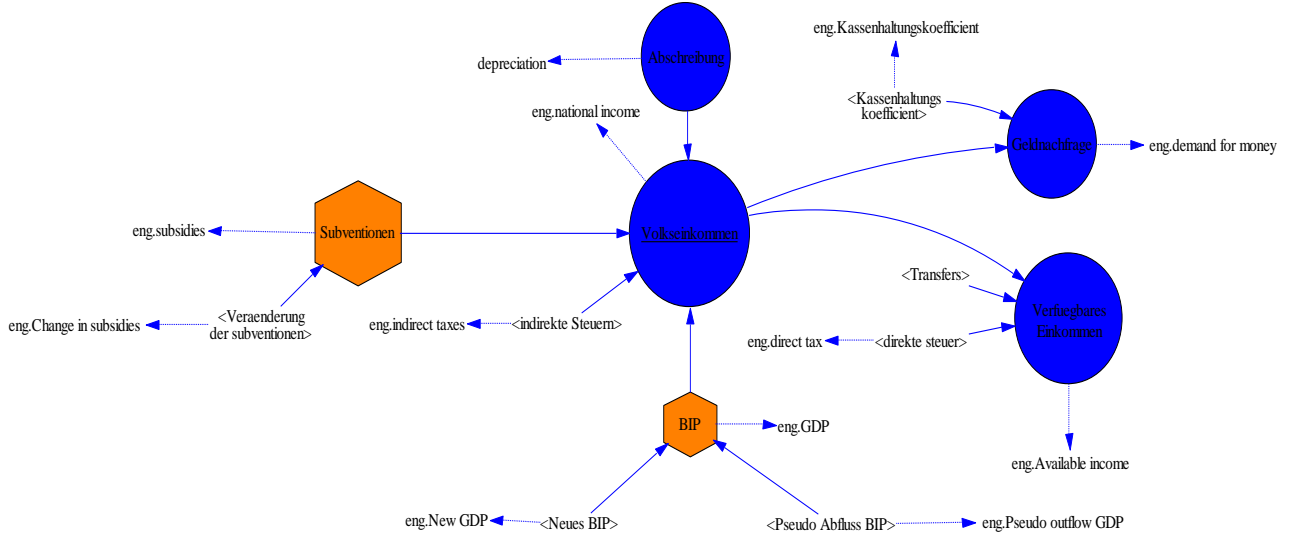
eng.Kassenhaltungskoefficient

depreciation

Abschreibung

<Kassenhaltungs koefficient>

eng.national income

Geldnachfrage

eng.demand for money

eng.subsidies

Subventionen

Volkseinkommen

<Transfers>

Verfuegbares Einkommen

eng.Change in subsidies

<Veraenderung der subventionen>

eng.indirect taxes

<indirekte Steuern>

eng.direct tax

<direkte steuer>

BIP

eng.GDP

eng.Available income

eng.New GDP

<Neues BIP>

<Pseudo Abfluss BIP>

eng.Pseudo outflow GDP